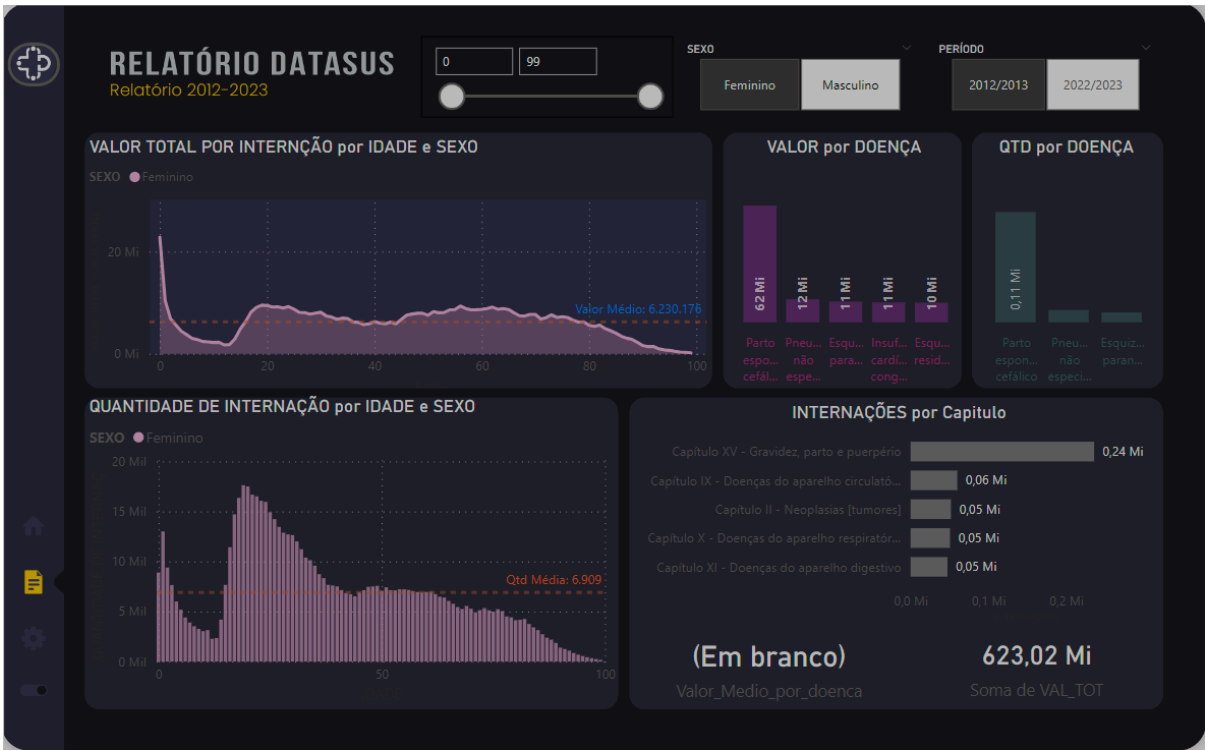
RELATÓRIO DATASUS
Relatório 2012-2023

0
99

SEXO
Feminino
Masculino

PERÍODO
2012/2013
2022/2023

VALOR TOTAL POR INTERNÇÃO por IDADE e SEXO
SEXO Feminino
20 Mi
0 Mi
0
20
40
60
80
100
Valor Médio: 6.230.176

VALOR por DOENÇA
62 Mi
12 Mi
11 Mi
11 Mi
10 Mi
Parto espo... cefál...
Pneu... não espe...
Esqu... para...
Insuf... cardí... cong...
Esqu... resid...

QTD por DOENÇA
0,11 Mi
Parto espon... cefálico
Pneu... não especi...
Esquiz... paran...

QUANTIDADE DE INTERNAÇÃO por IDADE e SEXO
SEXO Feminino
20 Mil
15 Mil
10 Mil
5 Mil
0 Mil
0
50
100
Qtd Média: 6.909

INTERNAÇÕES por Capitulo
Capítulo XV - Gravidez, parto e puerpério 0,24 Mi
Capítulo IX - Doenças do aparelho circulató... 0,06 Mi
Capítulo II - Neoplasias [tumores] 0,05 Mi
Capítulo X - Doenças do aparelho respiratór... 0,05 Mi
Capítulo XI - Doenças do aparelho digestivo 0,05 Mi
0,0 Mi
0,1 Mi
0,2 Mi

(Em branco)
Valor_Medio_por_doenca

623,02 Mi
Soma de VAL_TOT